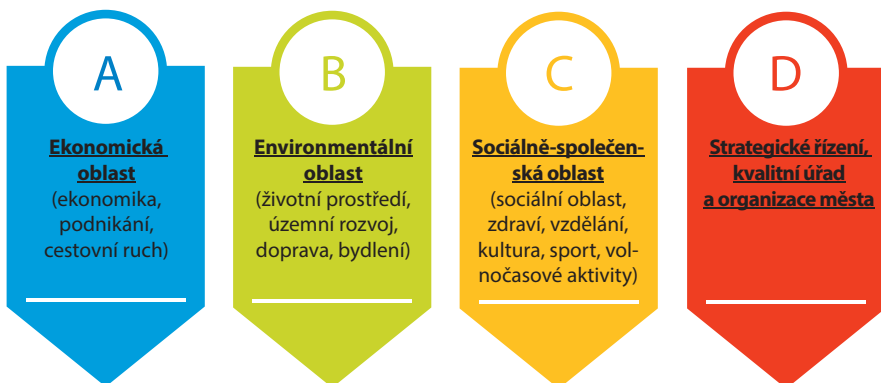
A

Ekonomická oblast
(ekonomika, podnikání, cestovní ruch)

B

Environmentální oblast
(životní prostředí, územní rozvoj, doprava, bydlení)

C

Sociálně-společenská oblast
(sociální oblast, zdraví, vzdělání, kultura, sport, volnočasové aktivity)

D

Strategické řízení, kvalitní úřad a organizace města